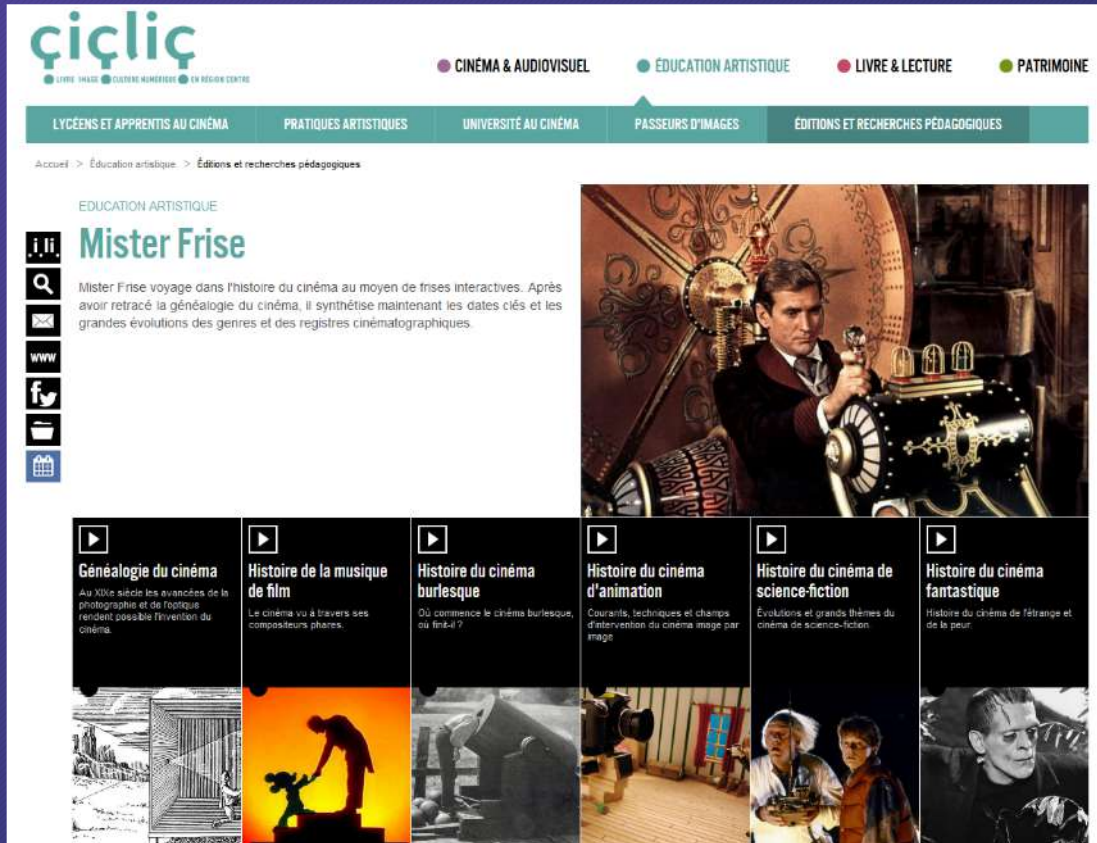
çiçliç
LIVRE IMAGE CULTURE NUMÉRIQUE EN RÉGION CENTRE

CINÉMA & AUDIOVISUEL
ÉDUCATION ARTISTIQUE
LIVRE & LECTURE
PATRIMOINE

LYCÉENS ET APPRENTIS AU CINÉMA
PRATIQUES ARTISTIQUES
UNIVERSITÉ AU CINÉMA
PASSEURS D'IMAGES
ÉDITIONS ET RECHERCHES PÉDAGOGIQUES

Accueil > Éducation artistique > Éditions et recherches pédagogiques

EDUCATION ARTISTIQUE

Mister Frise

Mister Frise voyage dans l'histoire du cinéma au moyen de frises interactives. Après avoir retracé la généalogie du cinéma, il synthétise maintenant les dates clés et les grandes évolutions des genres et des registres cinématographiques.

WWW

Généalogie du cinéma
Au XIXe siècle les avancées de la photographie et de l'optique rendent possible l'invention du cinéma.

Histoire de la musique de film
Le cinéma vu à travers ses compositeurs phares.

Histoire du cinéma burlesque
Où commence le cinéma burlesque, où finit-il ?

Histoire du cinéma d'animation
Courants, techniques et champs d'intervention du cinéma image par image

Histoire du cinéma de science-fiction
Évolutions et grands thèmes du cinéma de science-fiction.

Histoire du cinéma fantastique
Histoire du cinéma de l'étrange et de la peur.